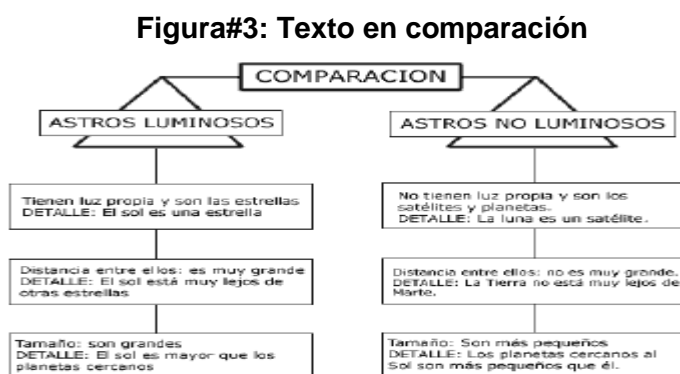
Figura#3: Texto en comparación

COMPARACION

ASTROS LUMINOSOS

Tienen luz propia y son las estrellas
DETALLE: El sol es una estrella

Distancia entre ellos: es muy grande
DETALLE: El sol está muy lejos de otras estrellas

Tamaño: son grandes
DETALLE: El sol es mayor que los planetas cercanos

ASTROS NO LUMINOSOS

No tienen luz propia y son los satélites y planetas.
DETALLE: La luna es un satélite.

Distancia entre ellos: no es muy grande.
DETALLE: La Tierra no está muy lejos de Marte.

Tamaño: Son más pequeños
DETALLE: Los planetas cercanos al Sol son más pequeños que él.